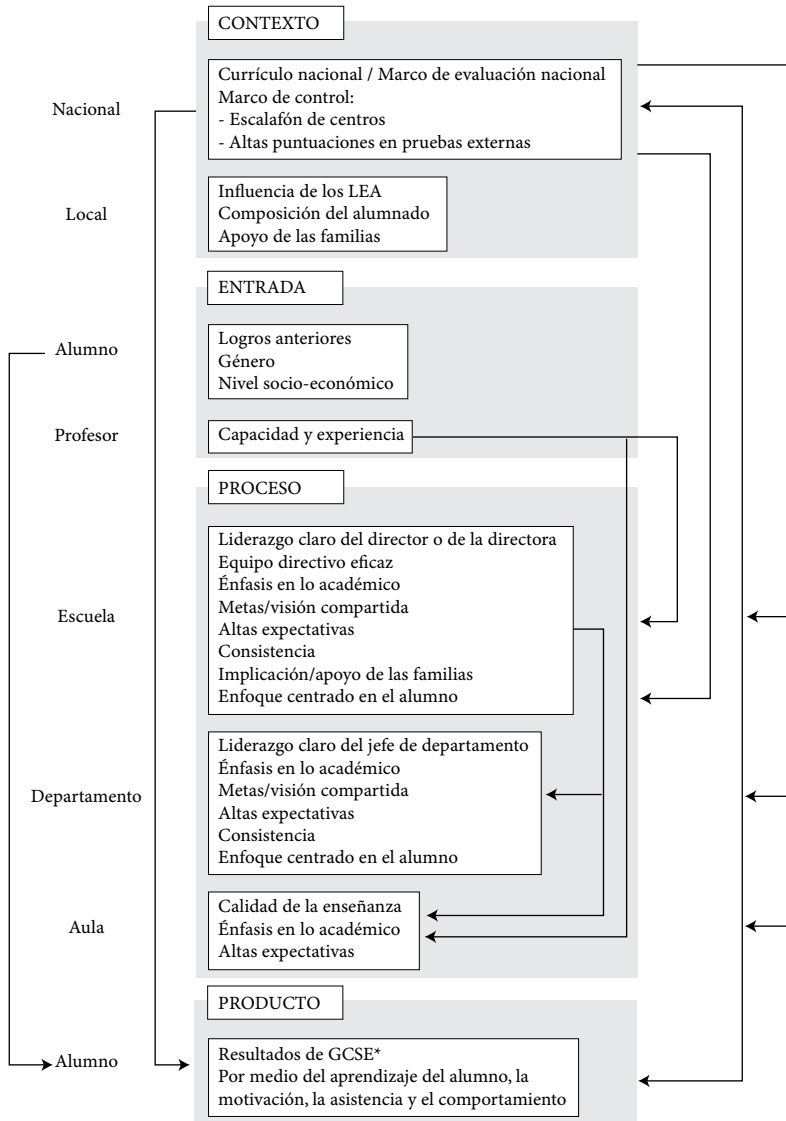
CONTEXTO

Nacional

Currículo nacional / Marco de evaluación nacional
Marco de control:
- Escalafón de centros
- Altas puntuaciones en pruebas externas

Local

Influencia de los LEA
Composición del alumnado
Apoyo de las familias

ENTRADA

Alumno

Logros anteriores
Género
Nivel socio-económico

Profesor

Capacidad y experiencia

PROCESO

Escuela

Liderazgo claro del director o de la directora
Equipo directivo eficaz
Énfasis en lo académico
Metas/visión compartida
Altas expectativas
Consistencia
Implicación/apoyo de las familias
Enfoque centrado en el alumno

Departamento

Liderazgo claro del jefe de departamento
Énfasis en lo académico
Metas/visión compartida
Altas expectativas
Consistencia
Enfoque centrado en el alumno

Aula

Calidad de la enseñanza
Énfasis en lo académico
Altas expectativas

PRODUCTO

Alumno

Resultados de GCSE*
Por medio del aprendizaje del alumno, la motivación, la asistencia y el comportamiento